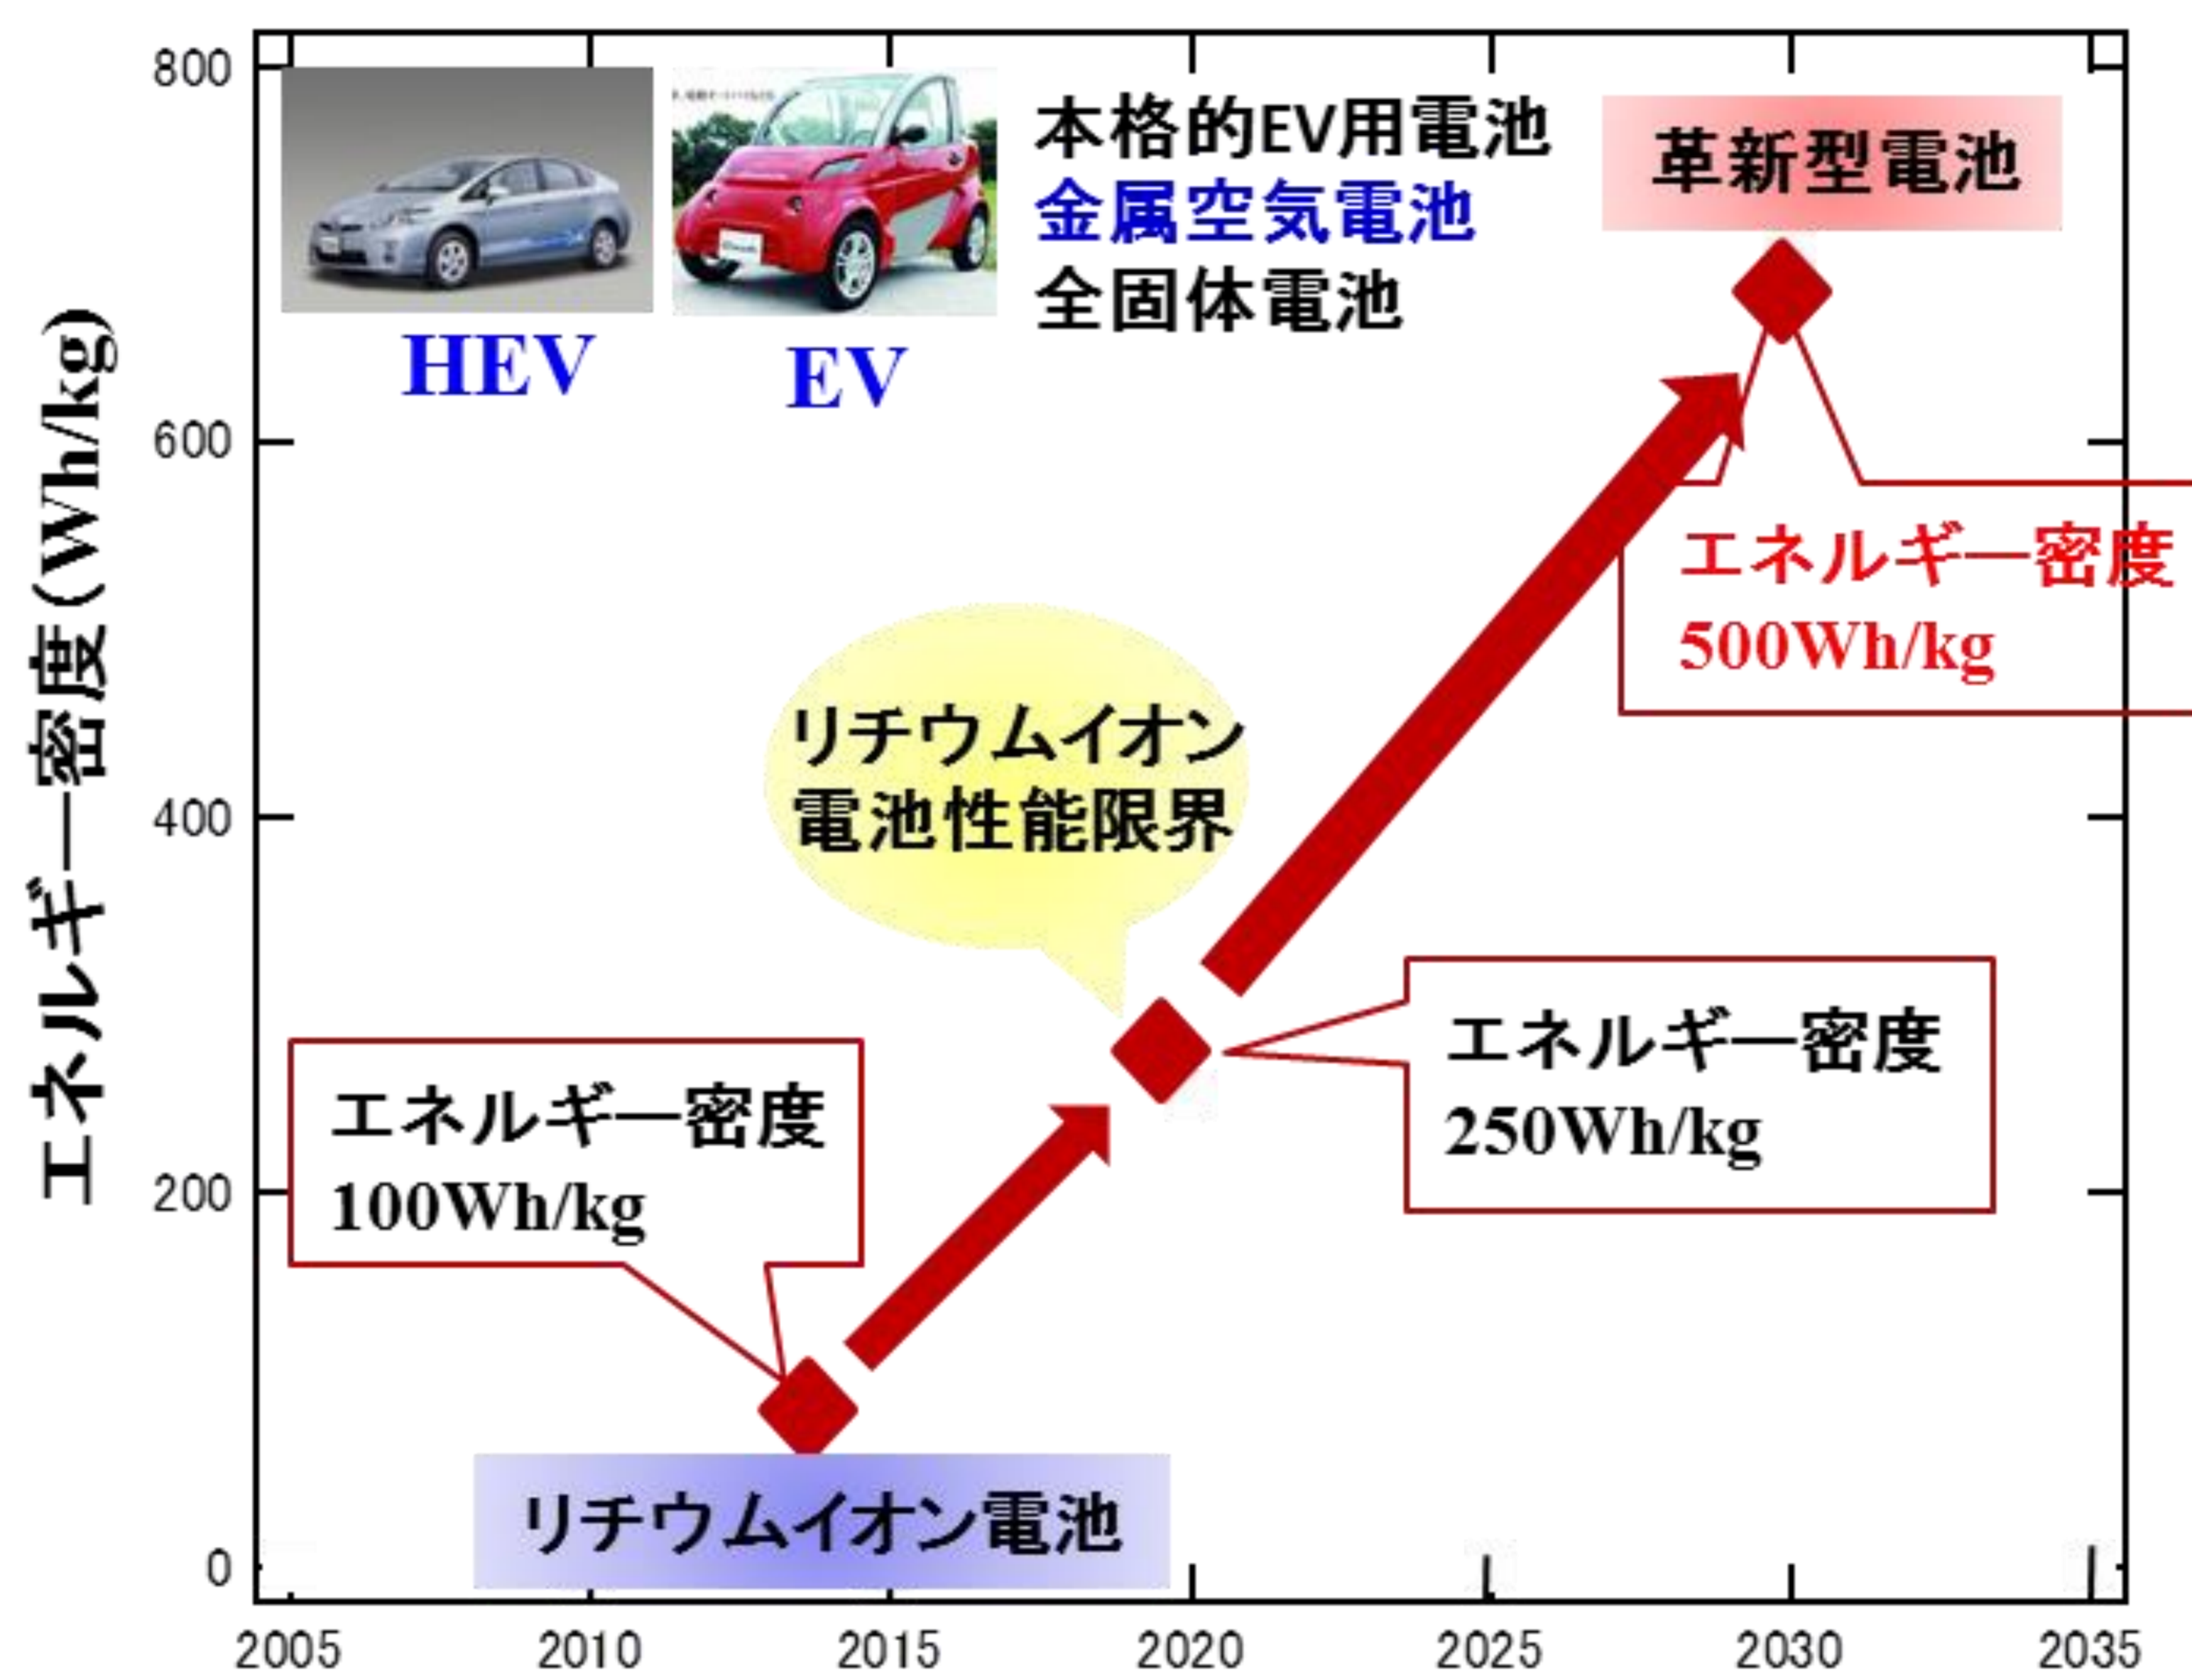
エネルギー密度(Wh/kg)

800
600
400
200
0

HEV
EV

本格的EV用電池
金属空気電池
全固体電池

革新型電池

エネルギー密度
500Wh/kg

リチウムイオン
電池性能限界

エネルギー密度
250Wh/kg

エネルギー密度
100Wh/kg

リチウムイオン電池

2005 2010 2015 2020 2025 2030 2035